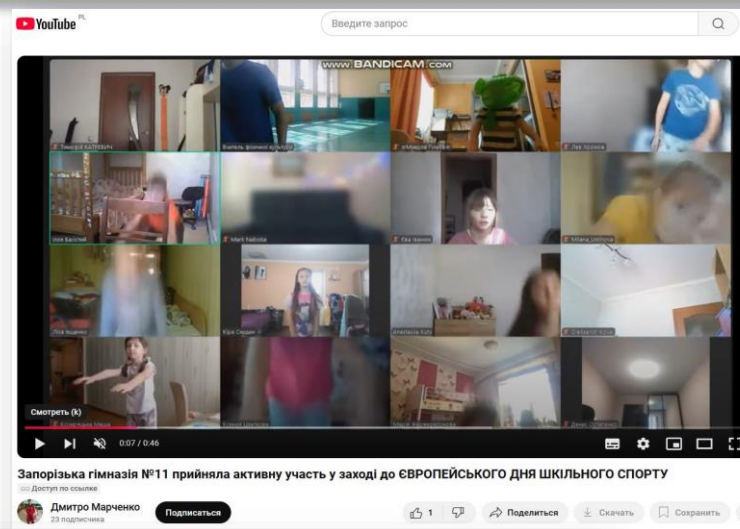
YouTube PL
Введите запрос

WWW.BANDICAM.COM

Тимофій КАЛУЖНИЙ
Вчитель фізичної культури
Лев Хохлов
Іван Бахтєй
Mark Nabista
Ева Іванюк
Milana_Ushnova
Ліза Ящени
Юля Сердюк
Anastasia Kuts
Oleksandr Kirsa

Смотреть (k)
0:07 / 0:46

Запорізька гімназія №11 прийняла активну участь у заході до ЄВРОПЕЙСЬКОГО ДНЯ ШКІЛЬНОГО СПОРТУ
Доступ по ссылке
Дмитро Марченко
23 подписчика
Подписаться
1
Поделиться
Скачать
Сохранить